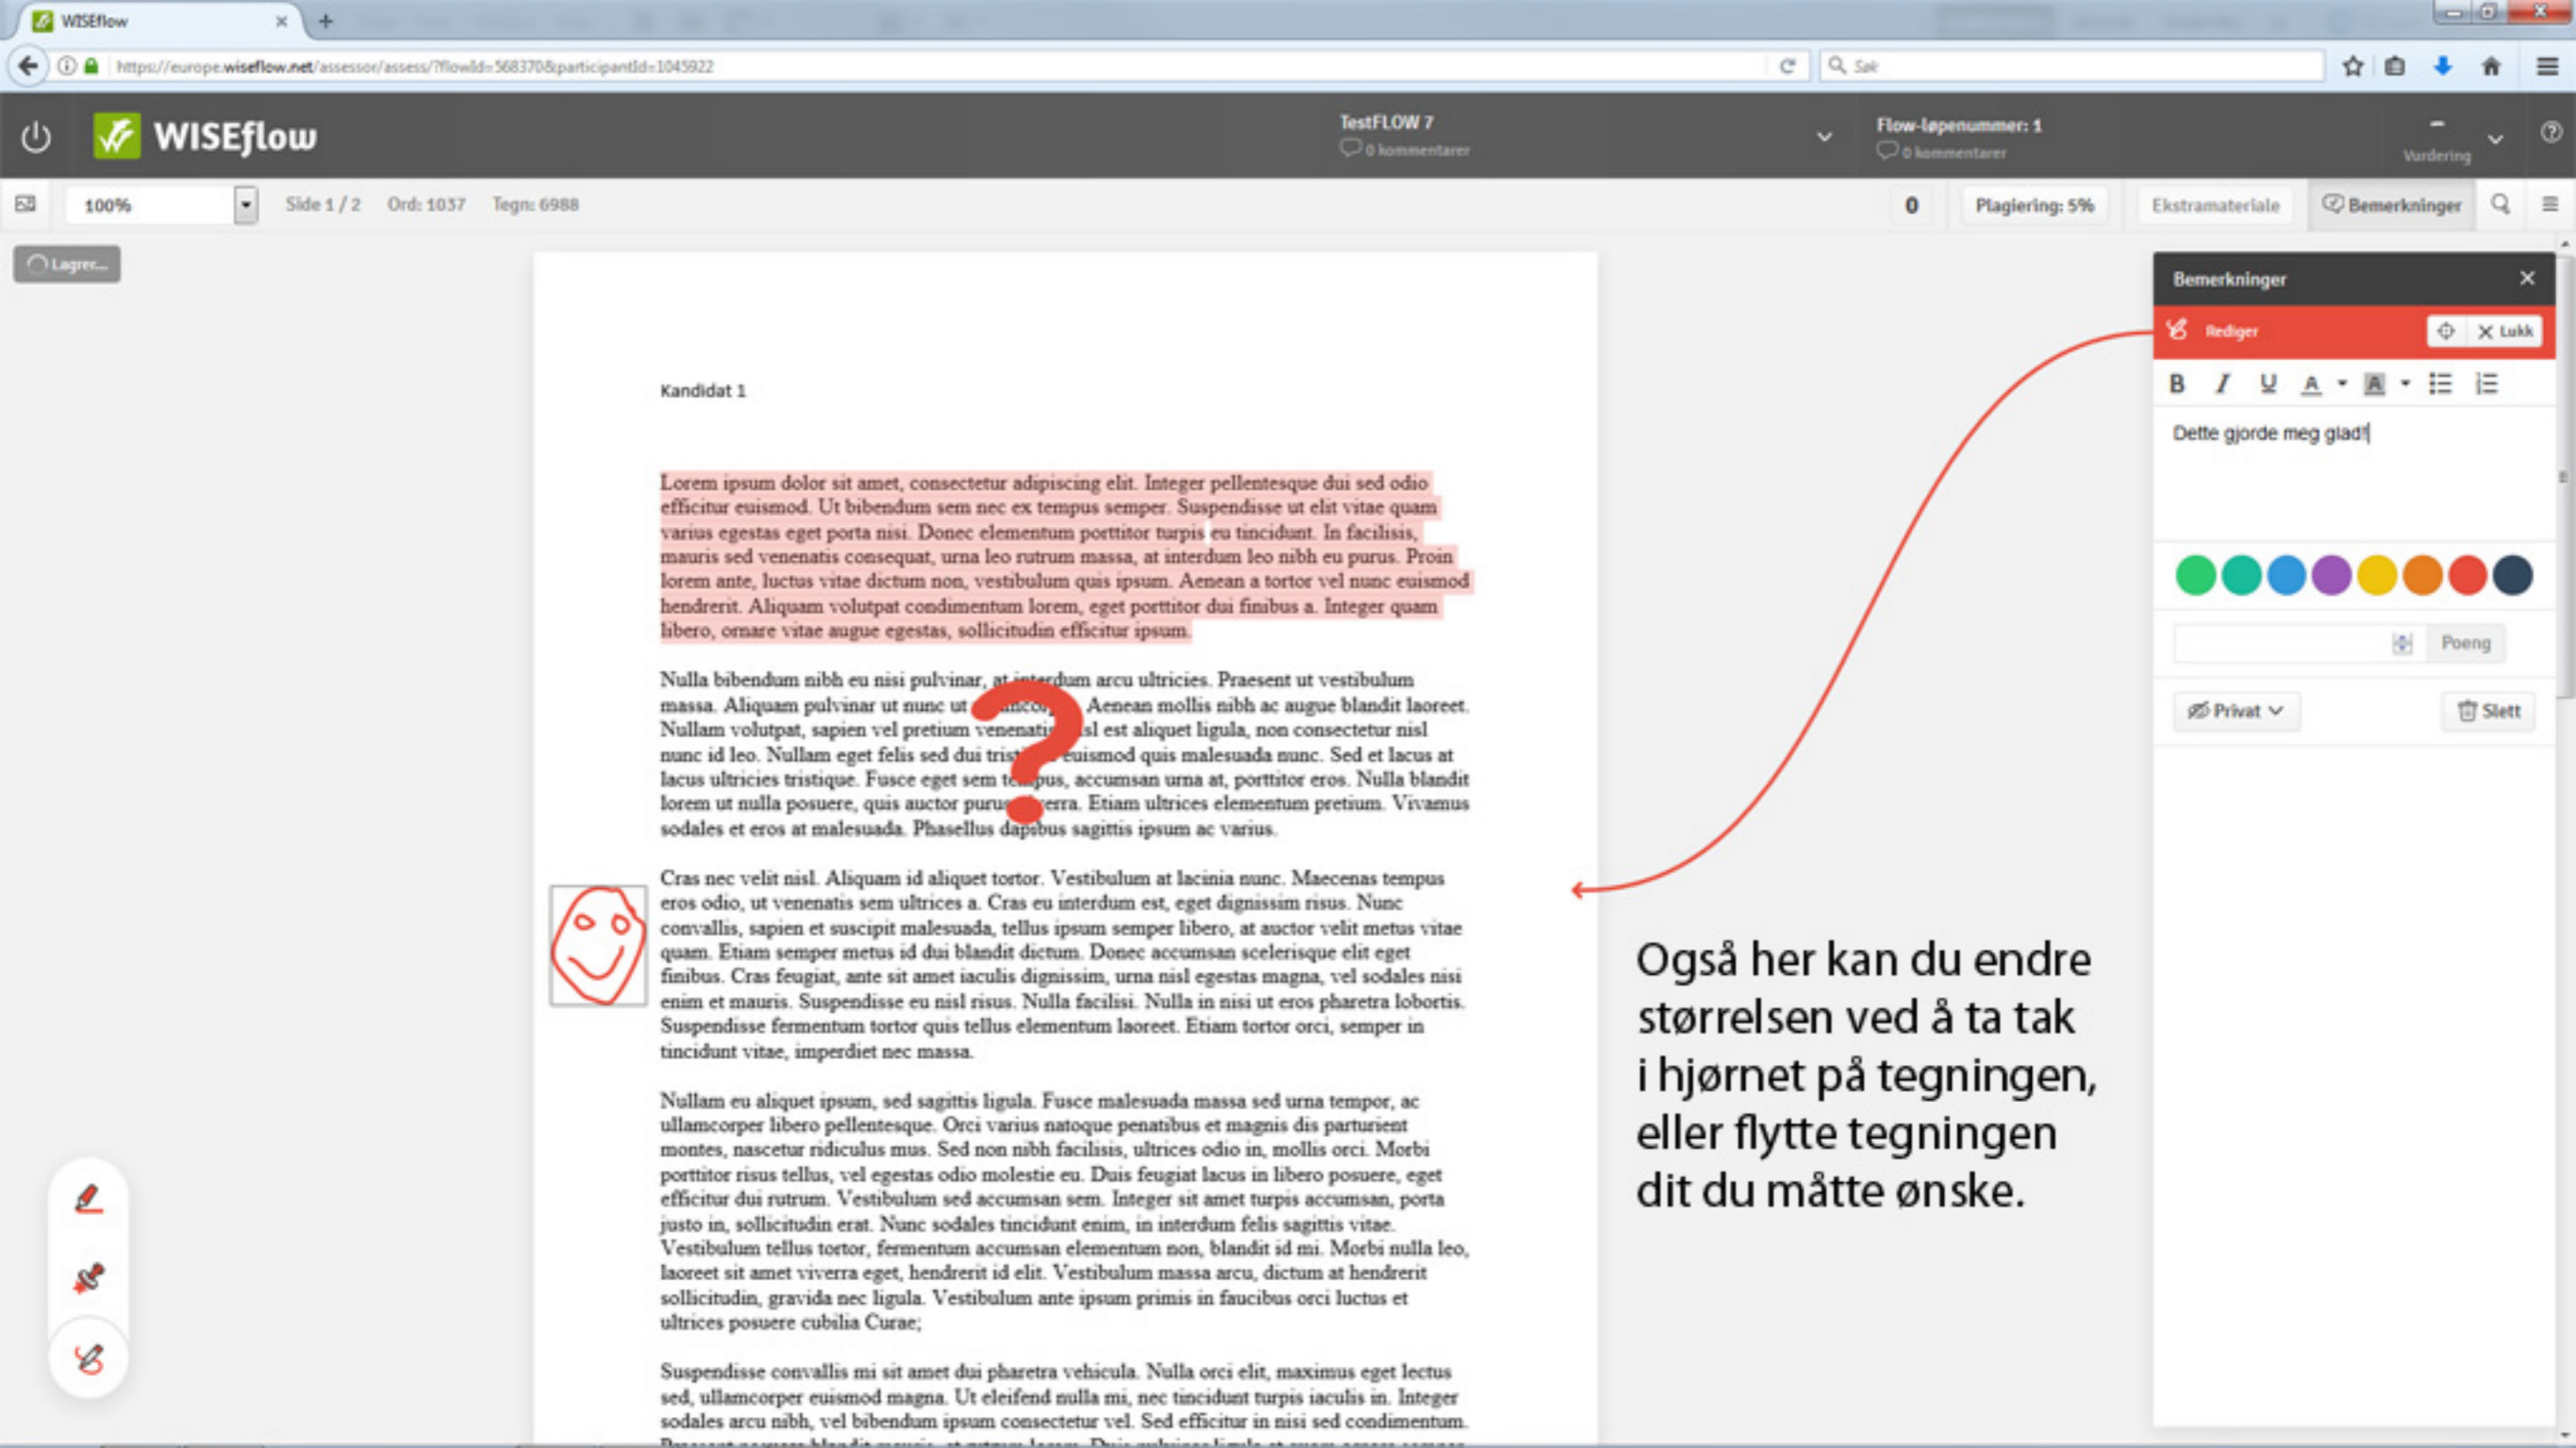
WISEflow

https://europe.wiseflow.net/assessor/assess/?flowId=568370&participantId=1045922

Søk

WISEflow

TestFLOW 7
0 kommentarer

Flow-løpenummer: 1
0 kommentarer

-
Vurdering

100%

Side 1 / 2 Ord: 1037 Tegn: 6988

0

Plagiering: 5%

Ekstramateriale

Bemerkninger

Lagrer...

Kandidat 1

Lorem ipsum dolor sit amet, consectetur adipiscing elit. Integer pellentesque dui sed odio efficitur euismod. Ut bibendum sem nec ex tempus semper. Suspendisse ut elit vitae quam varius egestas eget porta nisi. Donec elementum porttitor turpis eu tincidunt. In facilisis, mauris sed venenatis consequat, urna leo rutrum massa, at interdum leo nibh eu purus. Proin lorem ante, luctus vitae dictum non, vestibulum quis ipsum. Aenean a tortor vel nunc euismod hendrerit. Aliquam volutpat condimentum lorem, eget porttitor dui finibus a. Integer quam libero, ornare vitae augue egestas, sollicitudin efficitur ipsum.

Nulla bibendum nibh eu nisi pulvinar, at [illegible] arcu ultricies. Praesent ut vestibulum massa. Aliquam pulvinar ut nunc ut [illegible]. Aenean mollis nibh ac augue blandit laoreet. Nullam volutpat, sapien vel pretium venenati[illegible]sl est aliquet ligula, non consectetur nisl nunc id leo. Nullam eget felis sed dui tris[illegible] euismod quis malesuada nunc. Sed et lacus at lacus ultricies tristique. Fusce eget sem te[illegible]pus, accumsan urna at, porttitor eros. Nulla blandit lorem ut nulla posuere, quis auctor puru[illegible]erra. Etiam ultrices elementum pretium. Vivamus sodales et eros at malesuada. Phasellus dapibus sagittis ipsum ac varius.

Cras nec velit nisl. Aliquam id aliquet tortor. Vestibulum at lacinia nunc. Maecenas tempus eros odio, ut venenatis sem ultrices a. Cras eu interdum est, eget dignissim risus. Nunc convallis, sapien et suscipit malesuada, tellus ipsum semper libero, et auctor velit metus vitae quam. Etiam semper metus id dui blandit dictum. Donec accumsan scelerisque elit eget finibus. Cras feugiat, ante sit amet iaculis dignissim, urna nisl egestas magna, vel sodales nisi enim et mauris. Suspendisse eu nisl risus. Nulla facilisi. Nulla in nisi ut eros pharetra lobortis. Suspendisse fermentum tortor quis tellus elementum laoreet. Etiam tortor orci, semper in tincidunt vitae, imperdiet nec massa.

Nullam eu aliquet ipsum, sed sagittis ligula. Fusce malesuada massa sed urna tempor, ac ullamcorper libero pellentesque. Orci varius natoque penatibus et magnis dis parturient montes, nascetur ridiculus mus. Sed non nibh facilisis, ultrices odio in, mollis orci. Morbi porttitor risus tellus, vel egestas odio molestie eu. Duis feugiat lacus in libero posuere, eget efficitur dui rutrum. Vestibulum sed accumsan sem. Integer sit amet turpis accumsan, porta justo in, sollicitudin erat. Nunc sodales tincidunt enim, in interdum felis sagittis vitae. Vestibulum tellus tortor, fermentum accumsan elementum non, blandit id mi. Morbi nulla leo, laoreet sit amet viverra eget, hendrerit id elit. Vestibulum massa arcu, dictum at hendrerit sollicitudin, gravida nec ligula. Vestibulum ante ipsum primis in faucibus orci luctus et ultrices posuere cubilia Curae;

Suspendisse convallis mi sit amet dui pharetra vehicula. Nulla orci elit, maximus eget lectus sed, ullamcorper euismod magna. Ut eleifend nulla mi, nec tincidunt turpis iaculis in. Integer sodales arcu nibh, vel bibendum ipsum consectetur vel. Sed efficitur in nisi sed condimentum.

Også her kan du endre størrelsen ved å ta tak i hjørnet på tegningen, eller flytte tegningen dit du måtte ønske.

Bemerkninger

Rediger

Lukk

B I U A

Dette gjorde meg glad!

Poeng

Privat

Slett